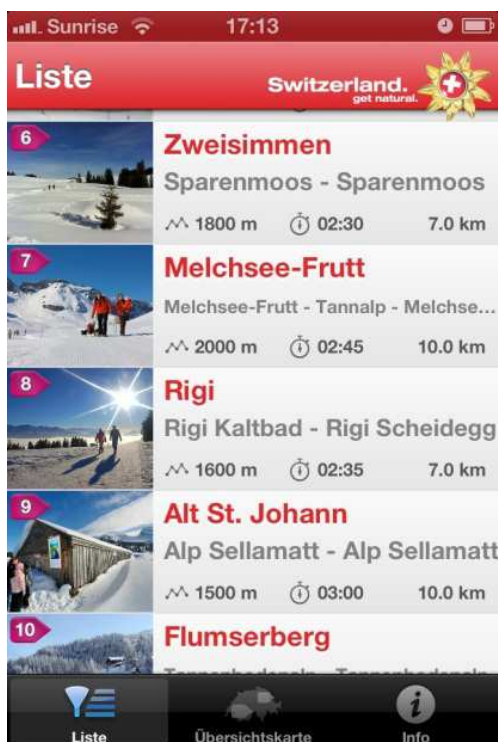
Sunrise 17:13

Liste

Switzerland. get natural.

6
Zweisimmen
Sparenmoos - Sparenmoos
1800 m 02:30 7.0 km

7
Melchsee-Frutt
Melchsee-Frutt - Tannalp - Melchse...
2000 m 02:45 10.0 km

8
Rigi
Rigi Kaltbad - Rigi Scheidegg
1600 m 02:35 7.0 km

9
Alt St. Johann
Alp Sellamatt - Alp Sellamatt
1500 m 03:00 10.0 km

10
Flumserberg
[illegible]

Liste
Übersichtskarte
Info